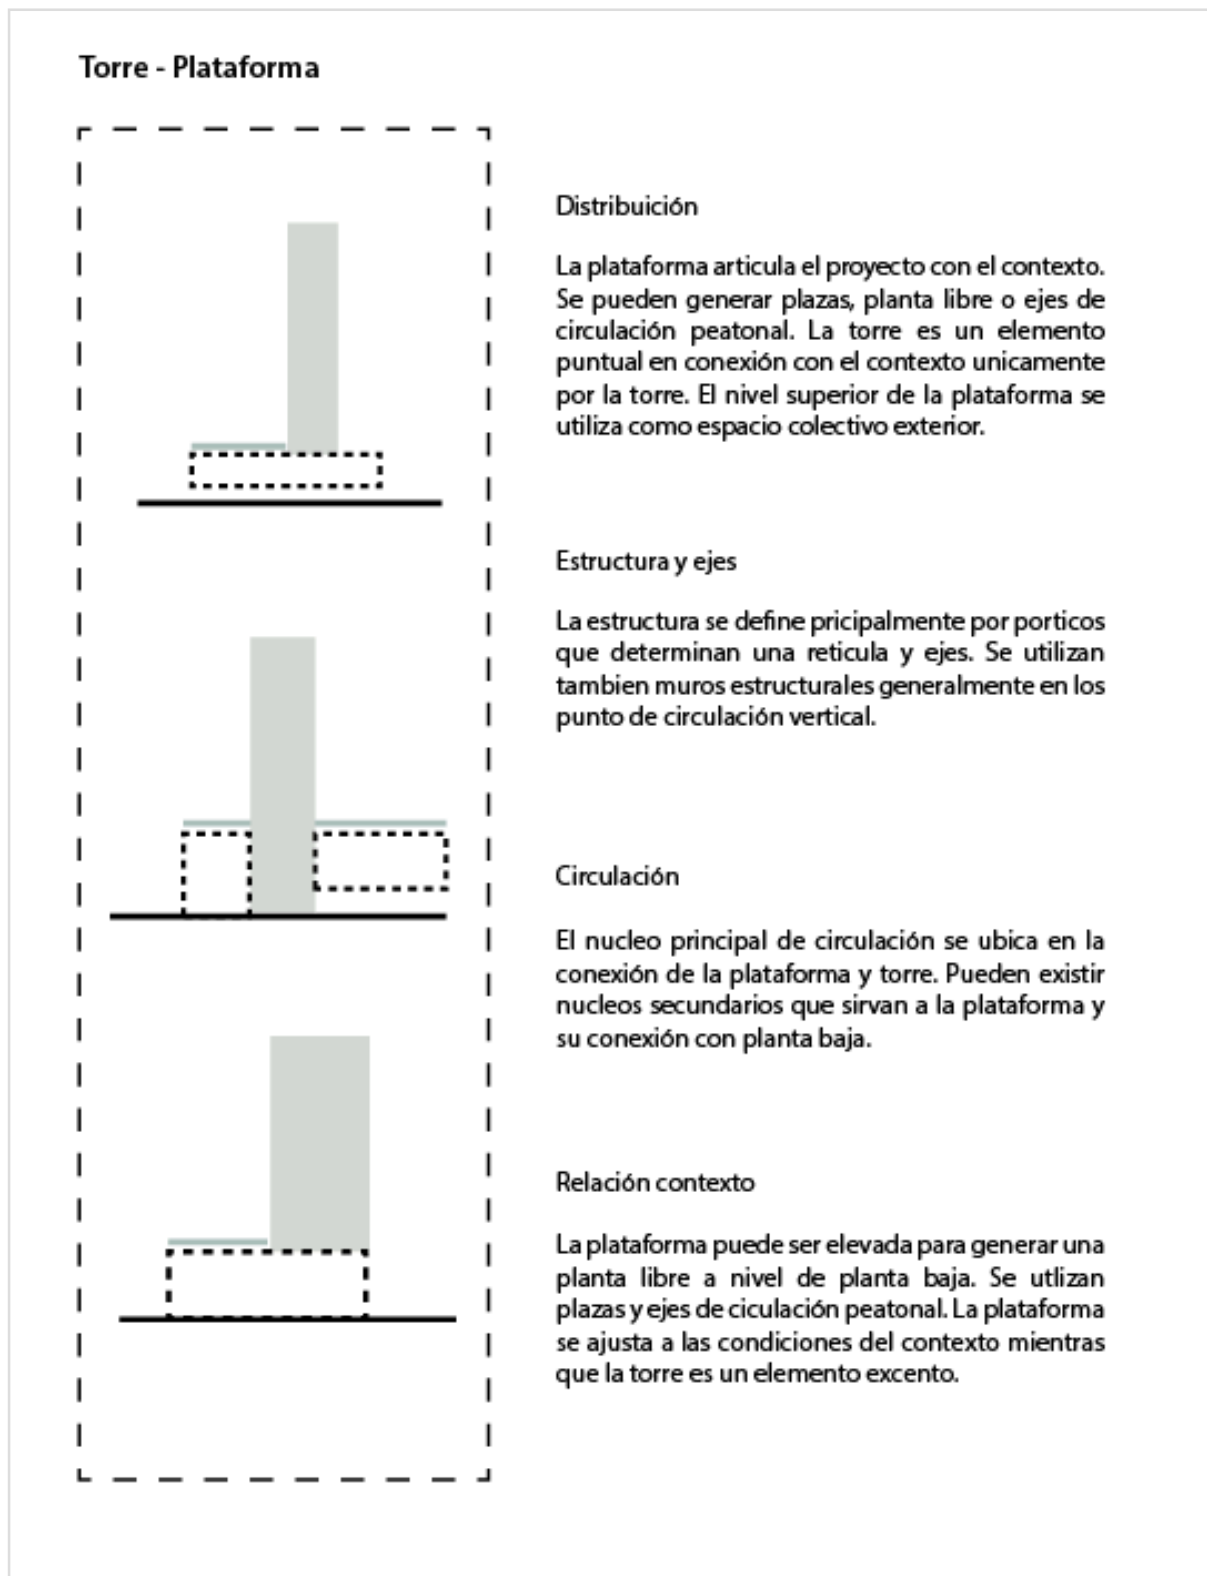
Torre - Plataforma

Distribuición

La plataforma articula el proyecto con el contexto. Se pueden generar plazas, planta libre o ejes de circulación peatonal. La torre es un elemento puntual en conexión con el contexto unicamente por la torre. El nivel superior de la plataforma se utiliza como espacio colectivo exterior.

Estructura y ejes

La estructura se define pricipalmente por porticos que determinan una reticula y ejes. Se utilizan tambien muros estructurales generalmente en los punto de circulación vertical.

Circulación

El nucleo principal de circulación se ubica en la conexión de la plataforma y torre. Pueden existir nucleos secundarios que sirvan a la plataforma y su conexión con planta baja.

Relación contexto

La plataforma puede ser elevada para generar una planta libre a nivel de planta baja. Se utlizan plazas y ejes de ciculación peatonal. La plataforma se ajusta a las condiciones del contexto mientras que la torre es un elemento excento.